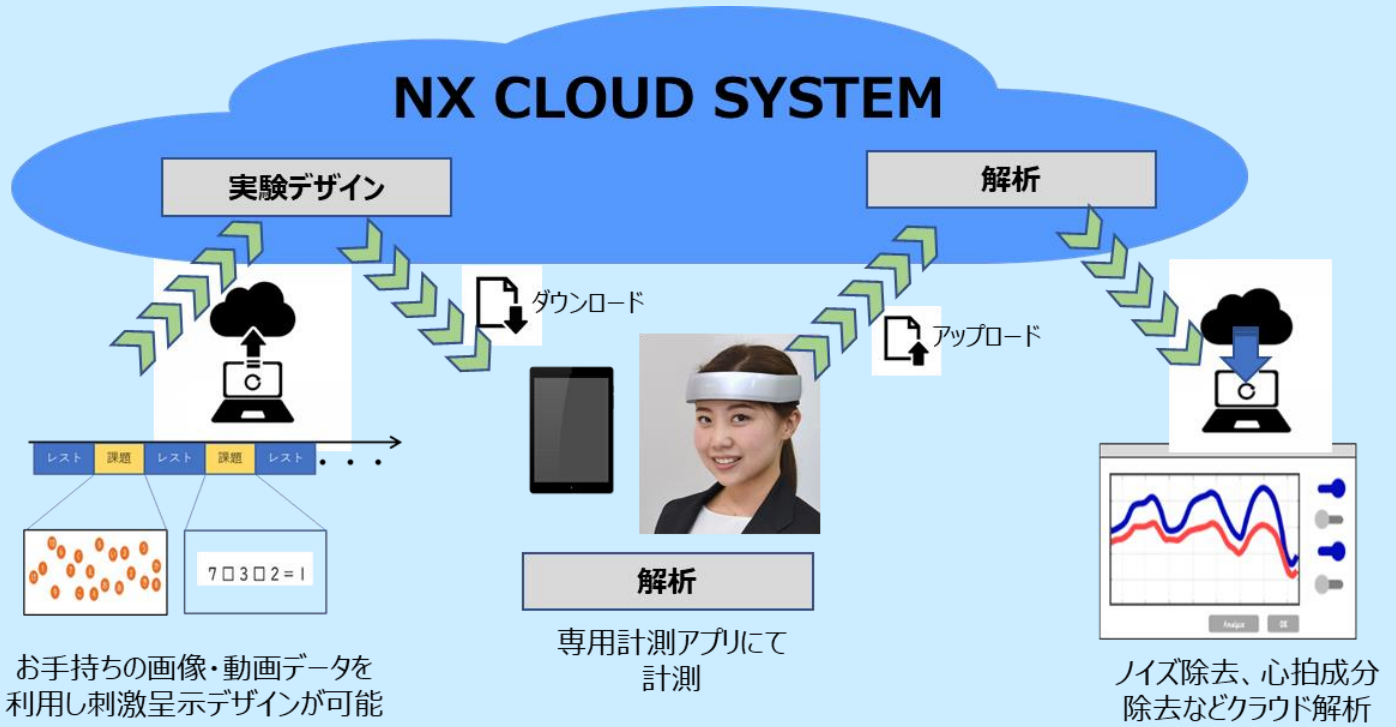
NX CLOUD SYSTEM

実験デザイン

解析

ダウンロード

アップロード

| レスト | 課題 | レスト | 課題 | レスト |
|---|---|---|---|---|

・ ・ ・

7□3□2＝1

解析

Analyze

OK

お手持ちの画像・動画データを利用し刺激呈示デザインが可能

専用計測アプリにて計測

ノイズ除去、心拍成分除去などクラウド解析